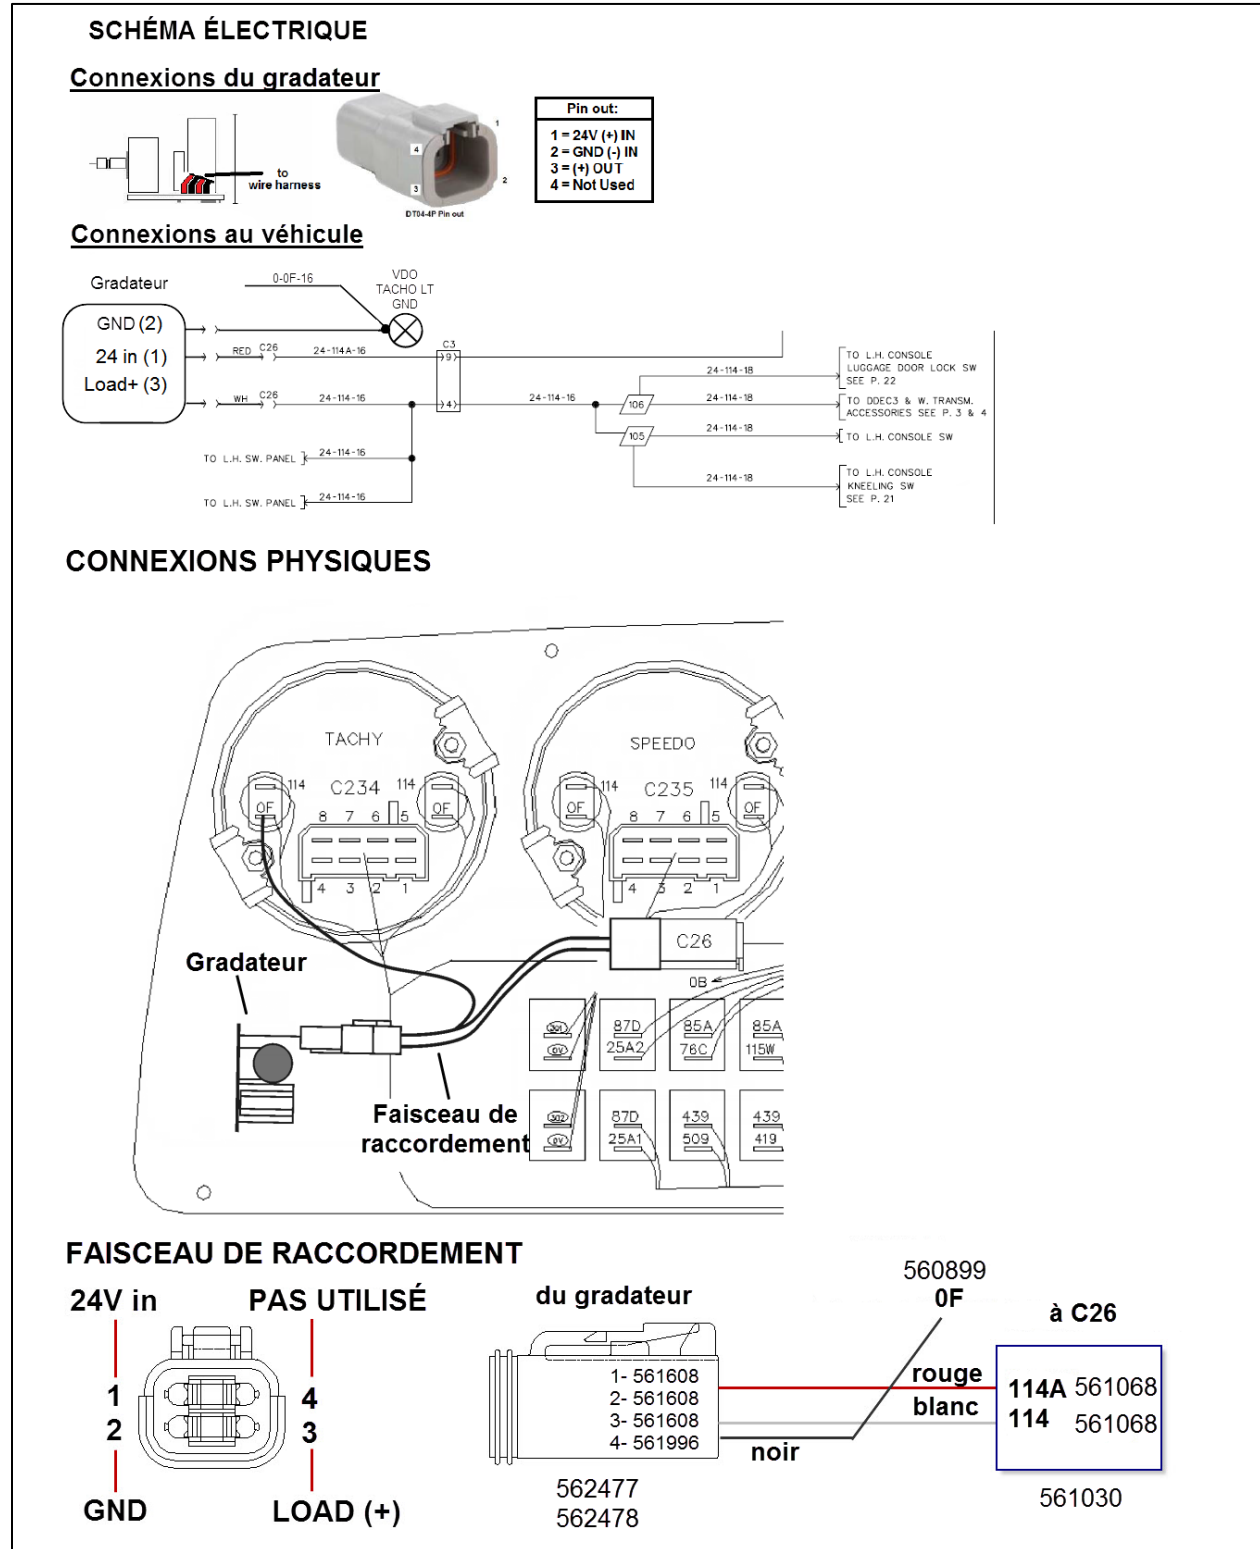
SCHÉMA ÉLECTRIQUE

Connexions du gradateur

to
wire harness

1
4
3
2
DT04-4P Pin out

| Pin out: |
|---|
| 1 = 24V (+) IN<br>2 = GND (-) IN<br>3 = (+) OUT<br>4 = Not Used |

Connexions au véhicule

Gradateur
GND (2)
24 in (1)
Load+ (3)

0-0F-16
VDO
TACHO LT
GND

RED C26 24-114A-16
C3
9
WH C26 24-114-16
4
24-114-16
106
105
24-114-18
24-114-18
24-114-18
24-114-18
TO L.H. CONSOLE LUGGAGE DOOR LOCK SW SEE P. 22
TO DDEC3 & W. TRANSM. ACCESSORIES SEE P. 3 & 4
TO L.H. CONSOLE SW
TO L.H. CONSOLE KNEELING SW SEE P. 21
TO L.H. SW. PANEL 24-114-16
TO L.H. SW. PANEL 24-114-16

CONNEXIONS PHYSIQUES

TACHY
114
C234
114
OF
OF
8 7 6 5
4 3 2 1
SPEEDO
114
C235
114
OF
OF
8 7 6 5
4 3 2 1
C26
0B
Gradateur
87D
25A2
85A
76C
85A
115W
87D
25A1
439
509
439
419
Faisceau de raccordement

FAISCEAU DE RACCORDEMENT

24V in
PAS UTILISÉ
1
2
4
3
GND
LOAD (+)

du gradateur
1- 561608
2- 561608
3- 561608
4- 561996
562477
562478

560899
0F
rouge
blanc
noir

à C26
114A 561068
114 561068
561030